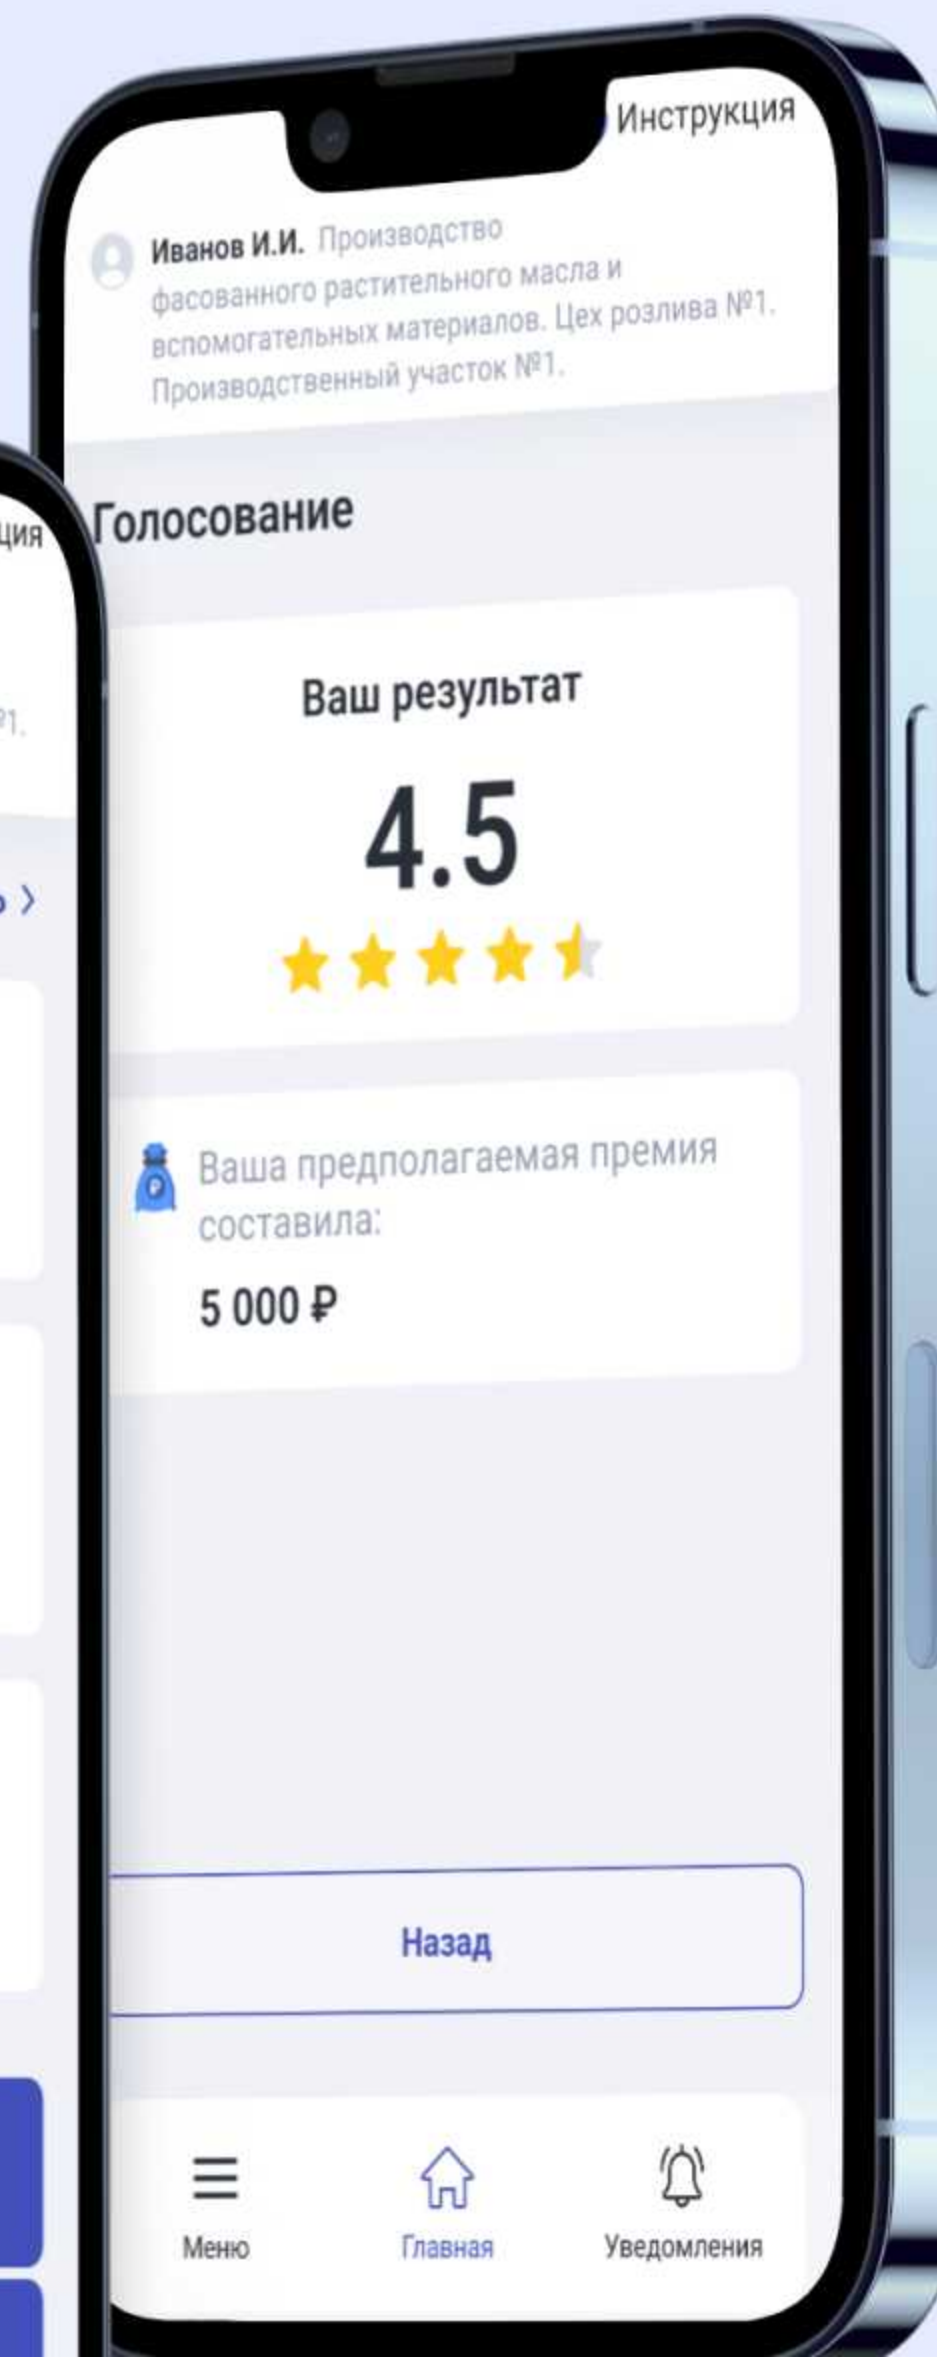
ция

№1.

Инструкция

Иванов И.И. Производство фасованного растительного масла и вспомогательных материалов. Цех розлива №1. Производственный участок №1.

Голосование

Ваш результат

4.5

Ваша предполагаемая премия составила:

5 000 ₽

Назад

Меню Главная Уведомления